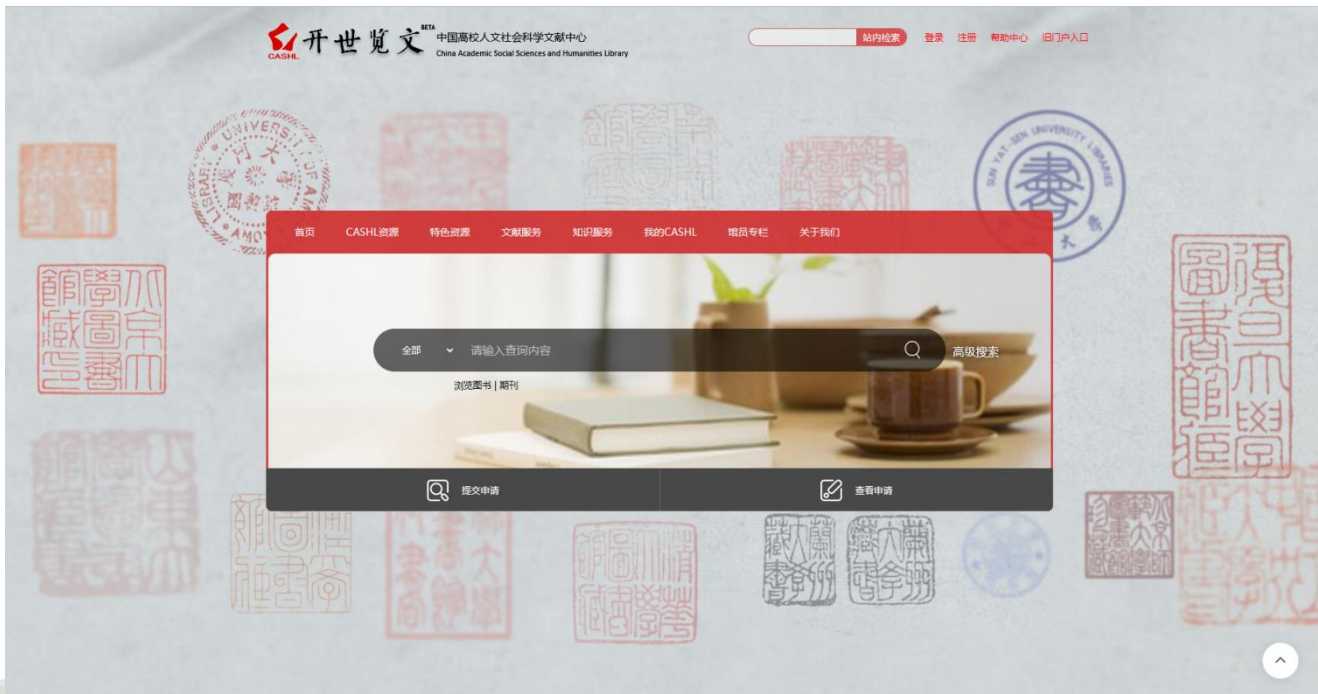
CASHL 开世览文 BETA 中国高校人文社会科学文献中心 China Academic Social Sciences and Humanities Library

站内检索 登录 注册 帮助中心 旧门户入口

首页 CASHL资源 特色资源 文献服务 知识服务 我的CASHL 馆员专栏 关于我们

全部 请输入查询内容 高级搜索

浏览图书 | 期刊

提交申请 查看申请